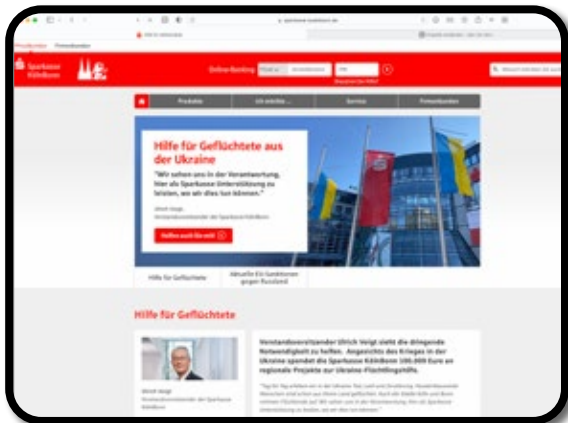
Privatkunden Firmenkunden

Sparkasse KölnBonn

Online-Banking

Produkte Ich möchte ... Service Firmenkunden

Hilfe für Geflüchtete aus der Ukraine

"Wir sehen uns in der Verantwortung, hier als Sparkasse Unterstützung zu leisten, wo wir dies tun können."

Ulrich Voigt
Vorstandsvorsitzender der Sparkasse KölnBonn

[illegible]

Hilfe für Geflüchtete

Aktuelle EU-Sanktionen gegen Russland

Hilfe für Geflüchtete

Ulrich Voigt
Vorstandsvorsitzender der Sparkasse KölnBonn

Vorstandsvorsitzender Ulrich Voigt sieht die dringende Notwendigkeit zu helfen. Angesichts des Krieges in der Ukraine spendet die Sparkasse KölnBonn 100.000 Euro an regionale Projekte zur Ukraine-Flüchtlingshilfe.

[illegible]